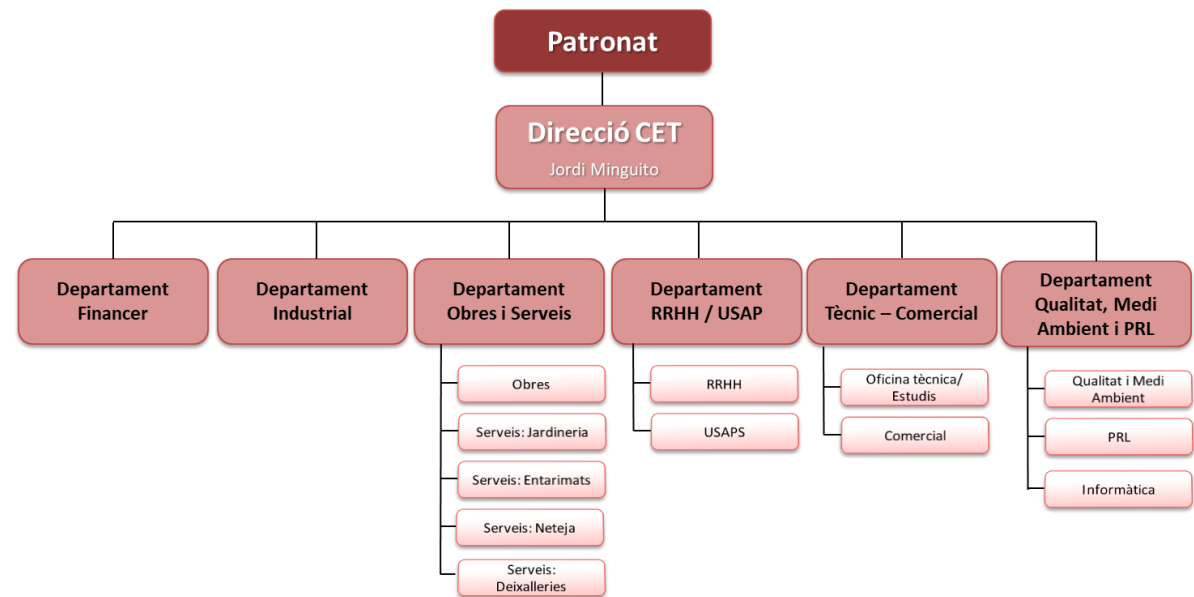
Patronat

Direcció CET
Jordi Minguito

Departament Financer

Departament Industrial

Departament Obres i Serveis

Obres

Serveis: Jardineria

Serveis: Entarimats

Serveis: Neteja

Serveis: Deixalleries

Departament RRHH / USAP

RRHH

USAPS

Departament Tècnic – Comercial

Oficina tècnica/ Estudis

Comercial

Departament Qualitat, Medi Ambient i PRL

Qualitat i Medi Ambient

PRL

Informàtica